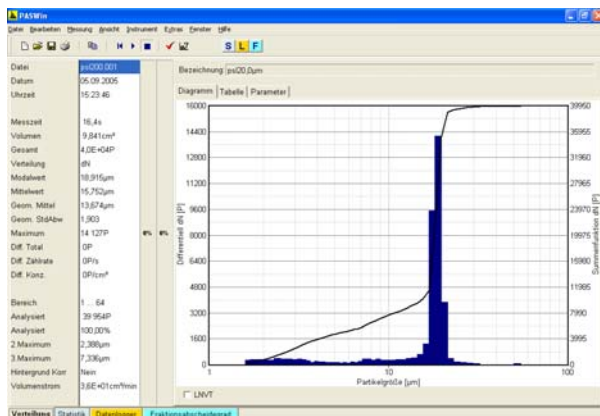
PASWin

Datei Bearbeiten Messung Ansicht Instrument Extras Fenster Hilfe

S L F

| | |
|---|---|
| Datei | ps1200.001 |
| Datum | 05.09.2005 |
| Uhrzeit | 15:23:46 |
| Messzeit | 16,4s |
| Volumen | 9,841cm³ |
| Gesamt | 4,0E+04P |
| Verteilung | dN |
| Modalwert | 18,915µm |
| Mittelwert | 15,752µm |
| Geom. Mittel | 13,674µm |
| Geom. StdAbw | 1,903 |
| Maximum | 14 127P |
| Diff. Total | 0P |
| Diff. Zählrate | 0P/s |
| Diff. Konz. | 0P/cm³ |
| Bereich | 1 ... 64 |
| Analysiert | 39 964P |
| Analysiert | 100,00% |
| 2.Maximum | 2,386µm |
| 3.Maximum | 7,336µm |
| Hintergrund Korr | Nein |
| Volumenstrom | 3,6E+01cm³/min |

0% 0%

Bezeichnung ps120,0µm

Diagramm | Tabelle | Parameter

16000
14400
12800
11200
9600
8000
6400
4800
3200
1600
0

Differentiell dN [P]

39950
35955
31960
27965
23970
19975
15980
11985
7990
3995
0

Summenfunktion dN [P]

1
10
100

Partikelgröße [µm]

LNVT

Verteilung | Statistik | Datenlogger | Fraktionsabscheidegrad